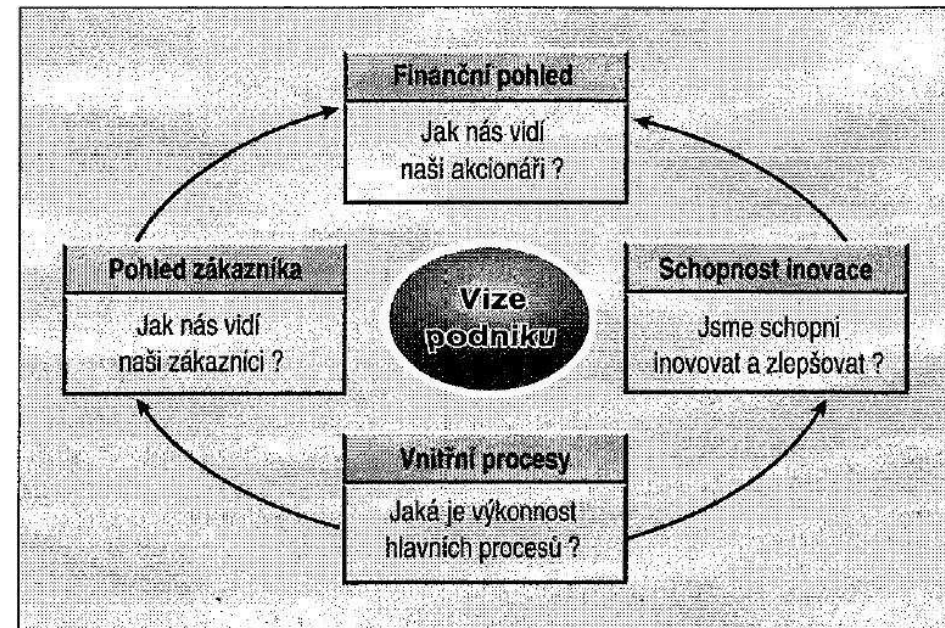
Finanční pohled

Jak nás vidí naši akcionáři ?

Pohled zákazníka

Jak nás vidí naši zákazníci ?

Vize podniku

Schopnost inovace

Jsme schopni inovovat a zlepšovat ?

Vnitřní procesy

Jaká je výkonnost hlavních procesů ?